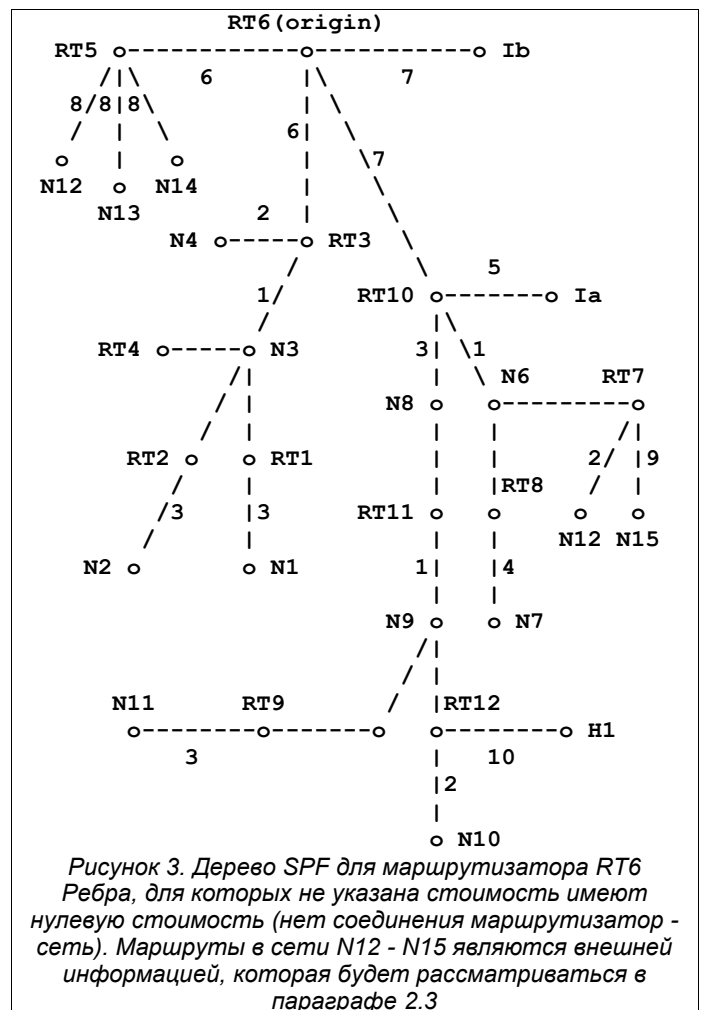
RT6(origin)

RT5 o-----------o-----------o Ib
/|\ 6 |\ 7
8/8|8\ | \
/ | \ 6| \
o | o | \7
N12 o N14 | \
N13 2 | \
N4 o-----o RT3 \ 5
/ \
1/ RT10 o-------o Ia
/ |\
RT4 o-----o N3 3| \1
/| | \ N6 RT7
/ | N8 o o---------o
/ | | | /|
RT2 o o RT1 | | 2/ |9
/ | | |RT8 / |
/3 |3 RT11 o o o o
/ | | | N12 N15
N2 o o N1 1| |4
| |
N9 o o N7
/|
/ |
N11 RT9 / |RT12
o--------o-------o o--------o H1
3 | 10
|2
|
o N10

Рисунок 3. Дерево SPF для маршрутизатора RT6 Ребра, для которых не указана стоимость имеют нулевую стоимость (нет соединения маршрутизатор - сеть). Маршруты в сети N12 - N15 являются внешней информацией, которая будет рассматриваться в параграфе 2.3